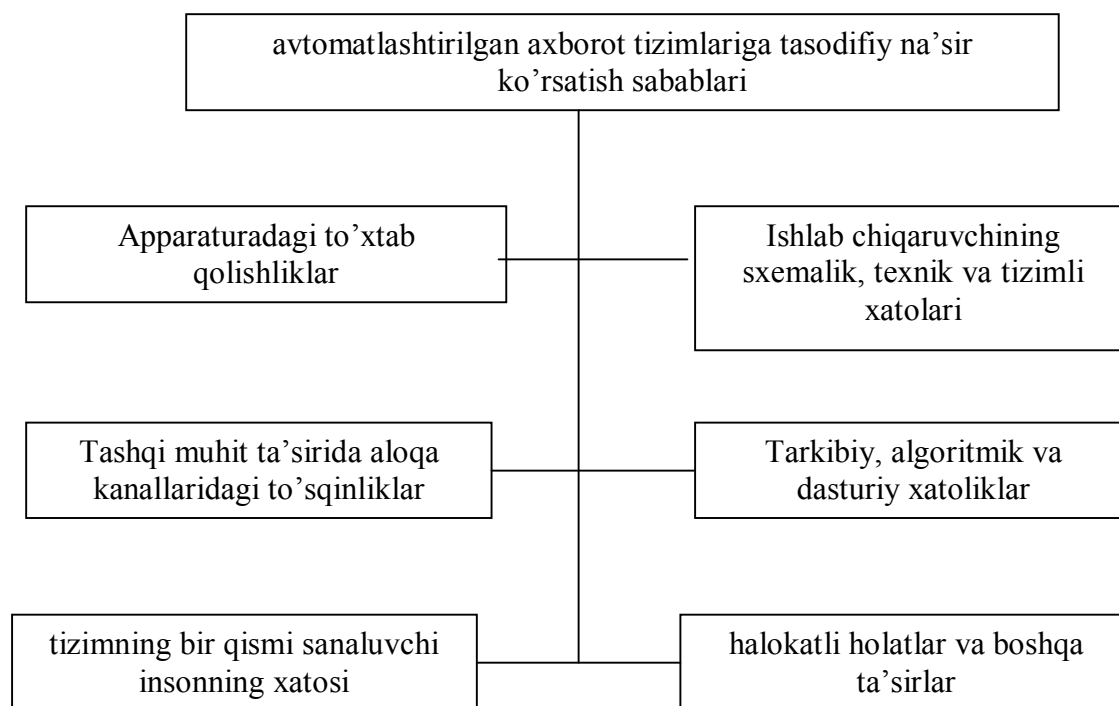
avtomatlashtirilgan axborot tizimlariga tasodifiy na’sir ko’rsatish sabablari

Apparaturadagi to’xtab qolishliklar

Ishlab chiqaruvchining sxemalik, texnik va tizimli xatolari

Tashqi muhit ta’sirida aloqa kanallaridagi to’sqinliklar

Tarkibiy, algoritmik va dasturiy xatoliklar

tizimning bir qismi sanaluvchi insonning xatosi

halokatli holatlar va boshqa ta’sirlar